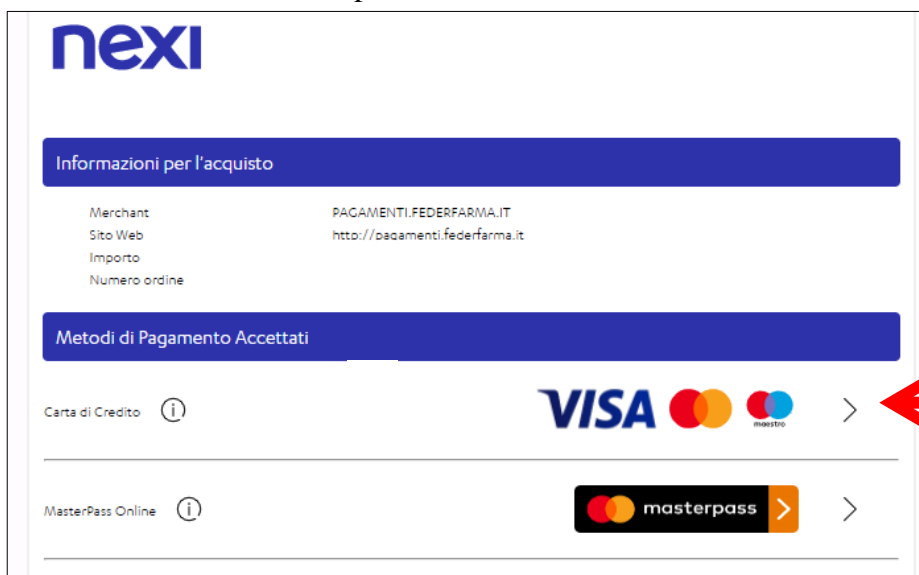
nexi

Informazioni per l'acquisto

| | |
|---|---|
| Merchant | PAGAMENTI.FEDERFARMA.IT |
| Sito Web | http://pagamenti.federfarma.it |
| Importo | |
| Numero ordine | |

Metodi di Pagamento Accettati

Carta di Credito ⓘ VISA maestro

MasterPass Online ⓘ masterpass